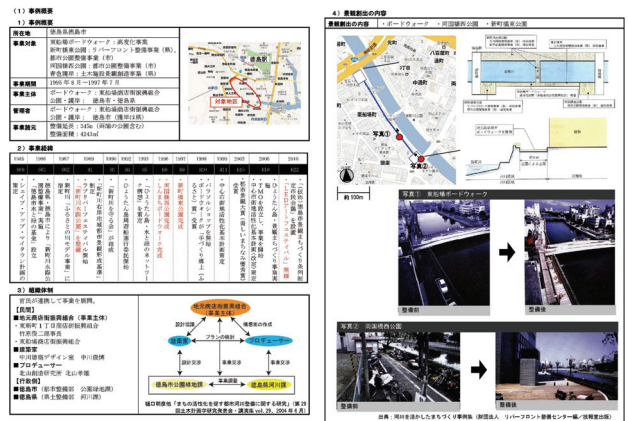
（1）事例概要

1）事例概要

| 所在地 | 徳島県徳島市 |
|---|---|
| 事業対象 | 東船場ボードウォーク：商業化事業 新町橋東公園：リバーフロント整備事業（県）、都市公園整備事業（市） 阿波踊会館：都市公園整備事業（市） 青色護岸：土木施設修繕助成事業（県） |
| 事業期間 | 1995年8月〜1997年7月 |
| 事業主体 | ボードウォーク：東船場商店街振興組合 公園・護岸：徳島市・徳島県 |
| 管理者 | ボードウォーク：東船場商店街振興組合 公園・護岸：徳島市（橋梁は県） |
| 事業諸元 | 整備延長：345m（両端の公園含む） 整備面積：4243m² |

対象地区

2）事業経緯

| 1985 | 1986 | 1987 | 1989 | 1990 | 1992 | 1993 | 1996 | 1997 | 1999 | 2003 | 2006 | 2010 |
|---|---|---|---|---|---|---|---|---|---|---|---|---|
| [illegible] | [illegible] | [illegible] | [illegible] | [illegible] | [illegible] | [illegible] | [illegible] | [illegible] | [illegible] | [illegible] | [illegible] | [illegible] |

3）組織体制

官民が連携して事業を展開。

【民間】
●地元商店街振興組合（事業主体）
・東新町1丁目商店街振興組合
　竹原茂二理事長
・東船場商店街振興組合
●設計者
　中川建築デザイン室　中川俊博
●プロデューサー
　北山創造研究所　北山孝雄
【行政】
●徳島市（都市整備部　公園緑地課）
●徳島県（県土整備部　河川課）

地元商店街振興組合（事業主体）
設計者
プロデューサー
設計協議
設計依頼
事業依頼
プランの検討
構想の作成
事業支援
事業協議
事業調整
徳島市公園緑地課
徳島県河川課

樋口明彦他「まちの活性化を促す都市河川空間に関する研究」（第29回土木計画学研究発表会・講演集 vol.29、2004年6月）

4）景観創出の内容

景観創出の内容　・ボードウォーク　・両国橋西公園　・新町橋東公園

写真①
写真②
約100m

写真①　東船場ボードウォーク
整備前
整備後

写真②　両国橋西公園
整備前
整備後

出典：河川を活かしたまちづくり事例集（財団法人　リバーフロント整備センター編／技報堂出版）